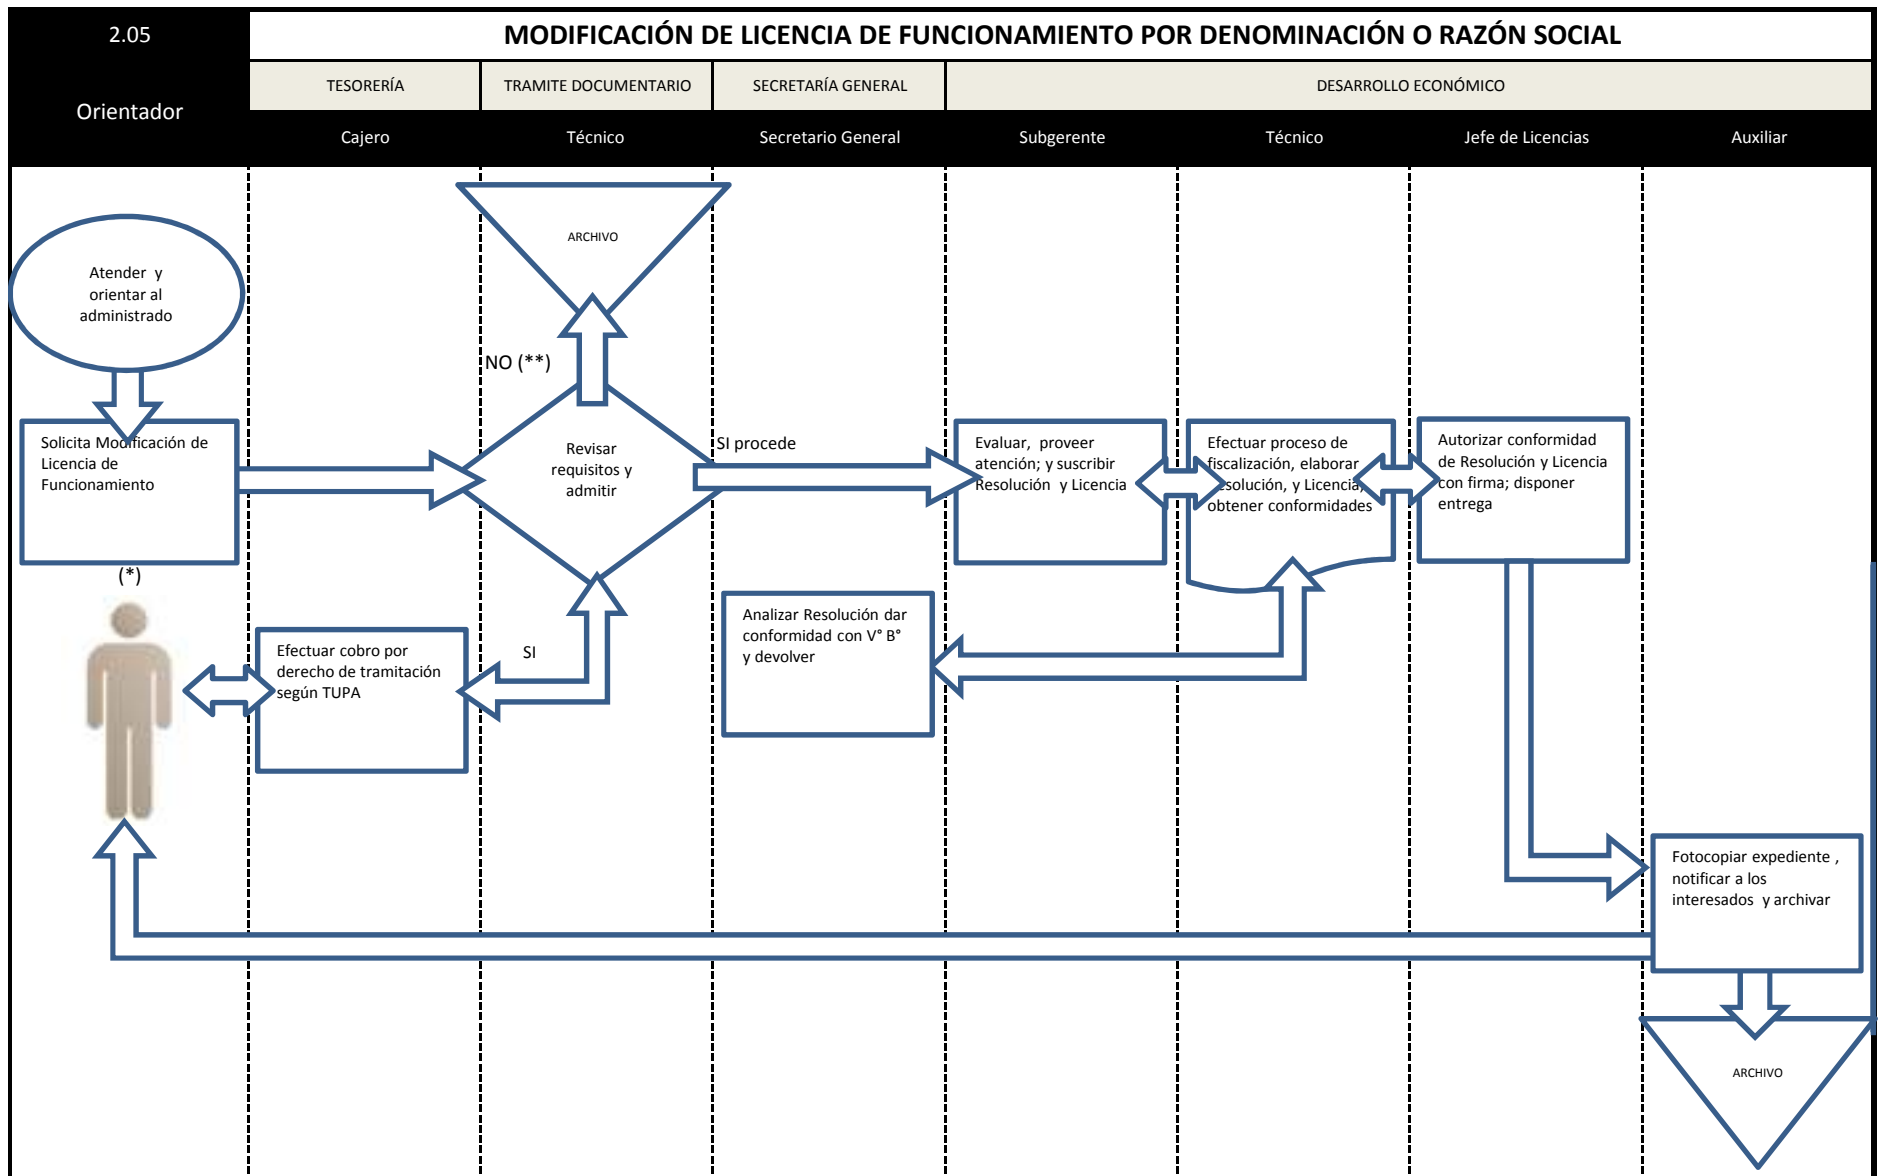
2.05

MODIFICACIÓN DE LICENCIA DE FUNCIONAMIENTO POR DENOMINACIÓN O RAZÓN SOCIAL

Orientador

| TESORERÍA | TRAMITE DOCUMENTARIO | SECRETARÍA GENERAL | DESARROLLO ECONÓMICO | | | |
|---|---|---|---|---|---|---|
| Cajero | Técnico | Secretario General | Subgerente | Técnico | Jefe de Licencias | Auxiliar |

ARCHIVO

Atender y orientar al administrado

NO (**)

Solicita Modificación de Licencia de Funcionamiento

Revisar requisitos y admitir

SI procede

Evaluar, proveer atención; y suscribir Resolución y Licencia

Efectuar proceso de fiscalización, elaborar Resolución, y Licencia, obtener conformidades

Autorizar conformidad de Resolución y Licencia con firma; disponer entrega

(*)

SI

Efectuar cobro por derecho de tramitación según TUPA

Analizar Resolución dar conformidad con V° B° y devolver

Fotocopiar expediente , notificar a los interesados y archivar

ARCHIVO